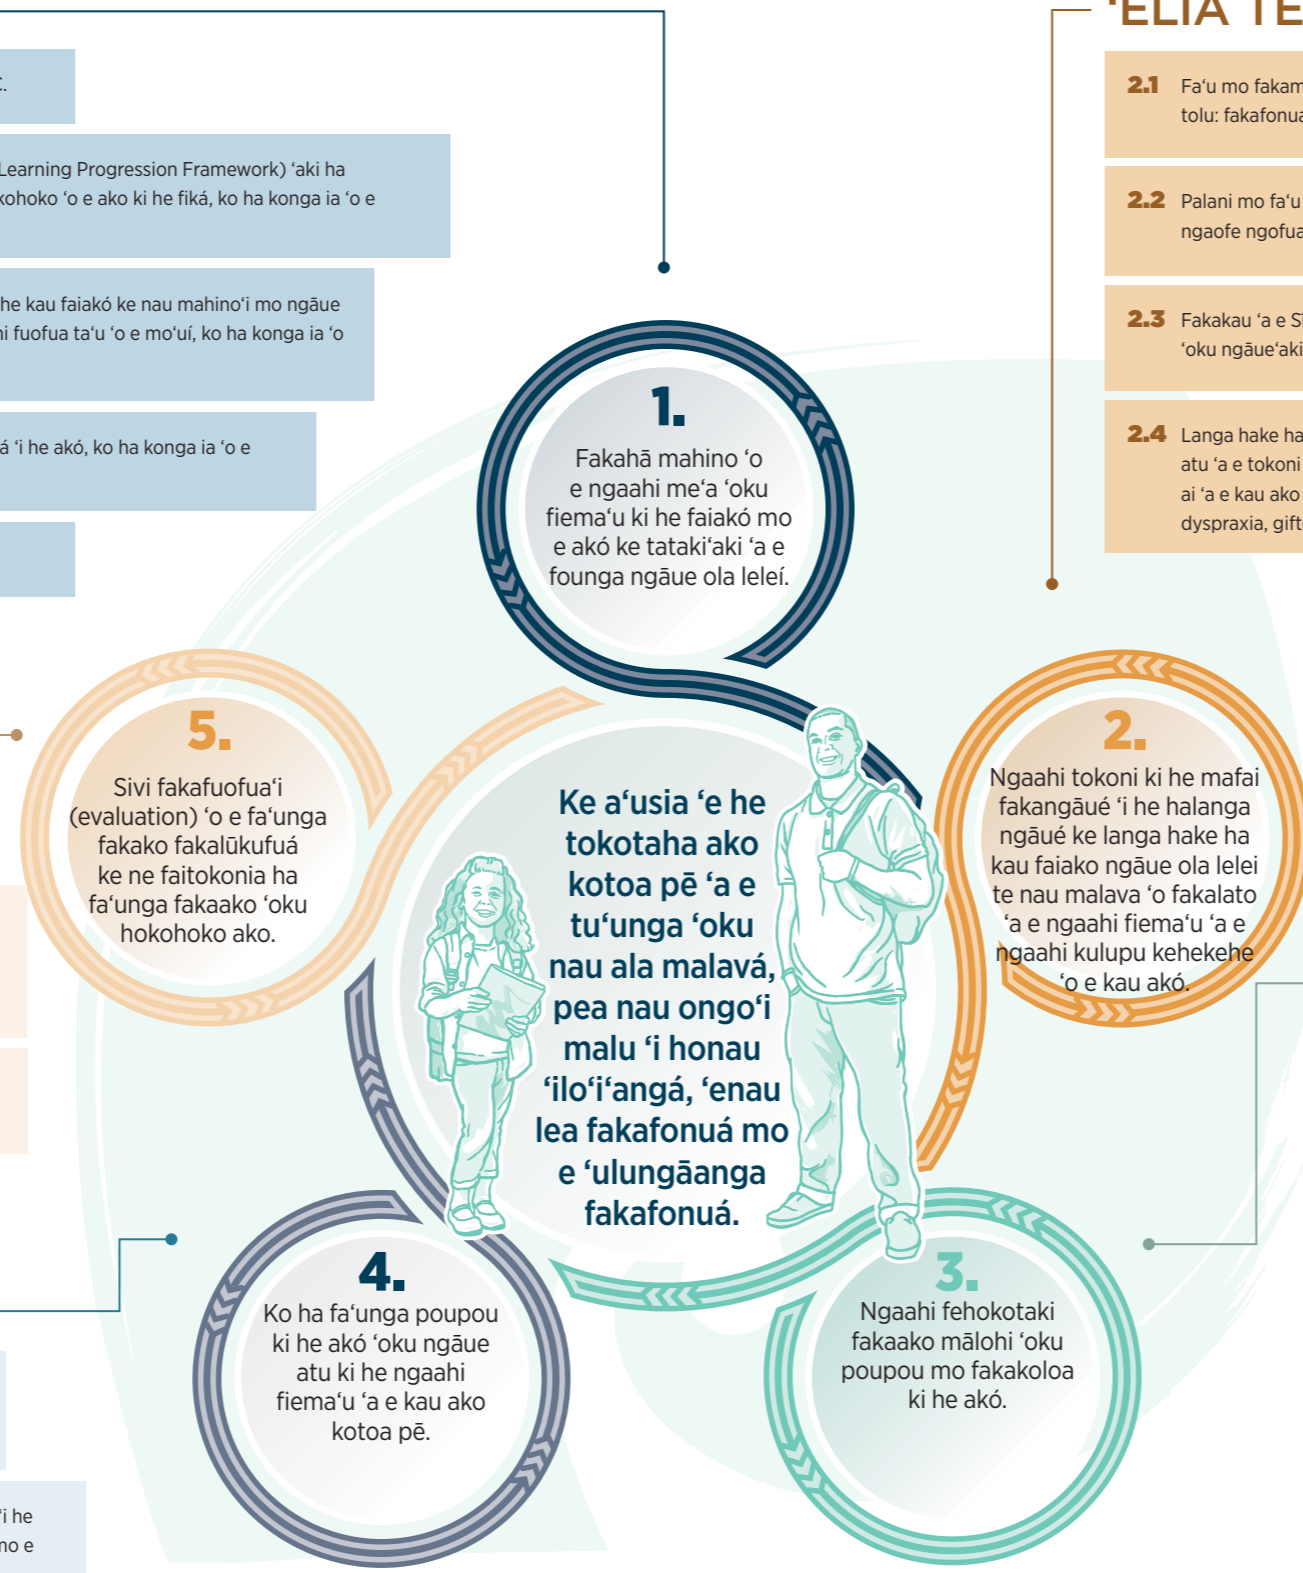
t.

Learning Progression Framework) ʻaki ha kohoko ʻo e ako ki he fiká, ko ha konga ia ʻo e

he kau faiakó ke nau mahinoʻi mo ngāue hi fuofua taʻu ʻo e moʻuí, ko ha konga ia ʻo

á ʻi he akó, ko ha konga ia ʻo e

ʻELIA TE

2.1 Faʻu mo fakam tolu: fakafonua

2.2 Palani mo faʻu ngaofe ngofua

2.3 Fakakau ʻa e S ʻoku ngāueʻaki

2.4 Langa hake ha atu ʻa e tokoni ai ʻa e kau ako dyspraxia, gift

1.
Fakahā mahino ʻo e ngaahi meʻa ʻoku fiemaʻu ki he faiakó mo e akó ke tatakiʻaki ʻa e founga ngāue ola leleí.

5.
Sivi fakafuofuaʻi (evaluation) ʻo e faʻunga fakako fakalūkufuá ke ne faitokonia ha faʻunga fakaako ʻoku hokohoko ako.

Ke aʻusia ʻe he tokotaha ako kotoa pē ʻa e tuʻunga ʻoku nau ala malavá, pea nau ongoʻi malu ʻi honau ʻiloʻiʻangá, ʻenau lea fakafonuá mo e ʻulungāanga fakafonuá.

2.
Ngaahi tokoni ki he mafai fakangāué ʻi he halanga ngāué ke langa hake ha kau faiako ngāue ola lelei te nau malava ʻo fakalato ʻa e ngaahi fiemaʻu ʻa e ngaahi kulupu kehekehe ʻo e kau akó.

4.
Ko ha faʻunga poupou ki he akó ʻoku ngāue atu ki he ngaahi fiemaʻu ʻa e kau ako kotoa pē.

3.
Ngaahi fehokotaki fakaako mālohi ʻoku poupou mo fakakoloa ki he akó.

ʻi he no e